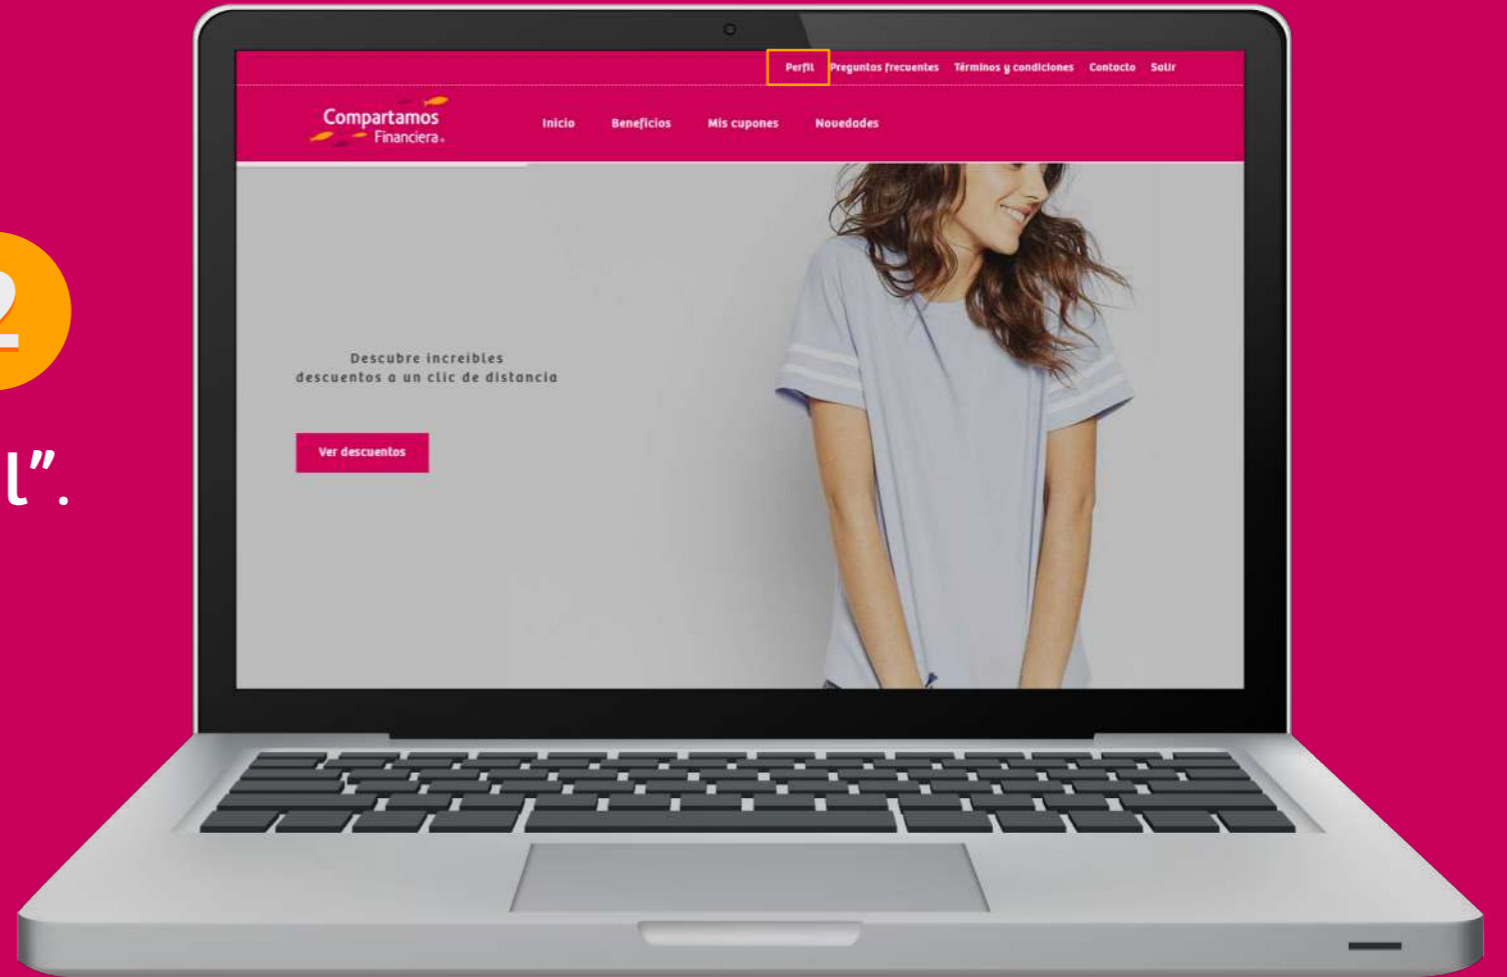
2

l”.

Perfil Preguntas frecuentes Términos y condiciones Contacto Salir

Compartamos Financiera

Inicio Beneficios Mis cupones Novedades

Descubre increibles descuentos a un clic de distancia

Ver descuentos